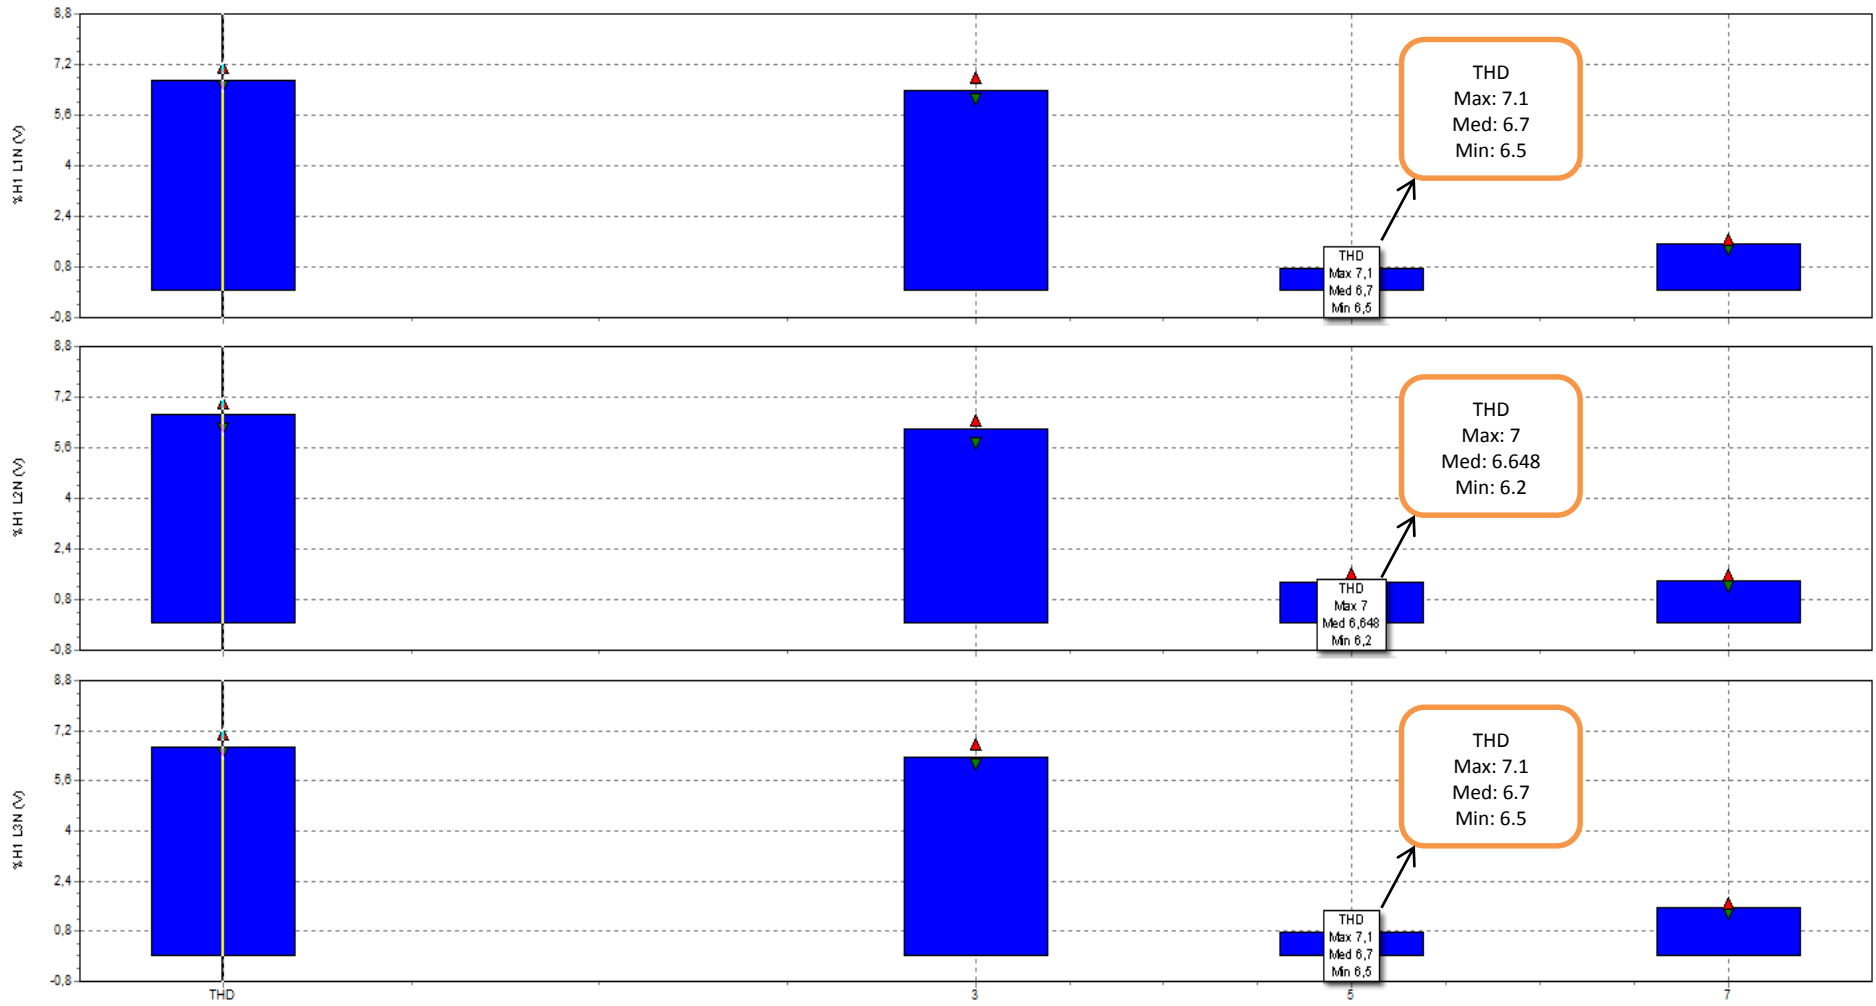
8,8
7,2
5,6
4
2,4
0,8
-0,8
%H1 L1N (V)

THD
Max: 7.1
Med: 6.7
Min: 6.5

THD
Max 7,1
Med 6,7
Min 6,5

8,8
7,2
5,6
4
2,4
0,8
-0,8
%H1 L2N (V)

THD
Max: 7
Med: 6.648
Min: 6.2

THD
Max 7
Med 6,648
Min 6,2

8,8
7,2
5,6
4
2,4
0,8
-0,8
%H1 L3N (V)

THD
Max: 7.1
Med: 6.7
Min: 6.5

THD
Max 7,1
Med 6,7
Min 6,5

THD
3
5
7